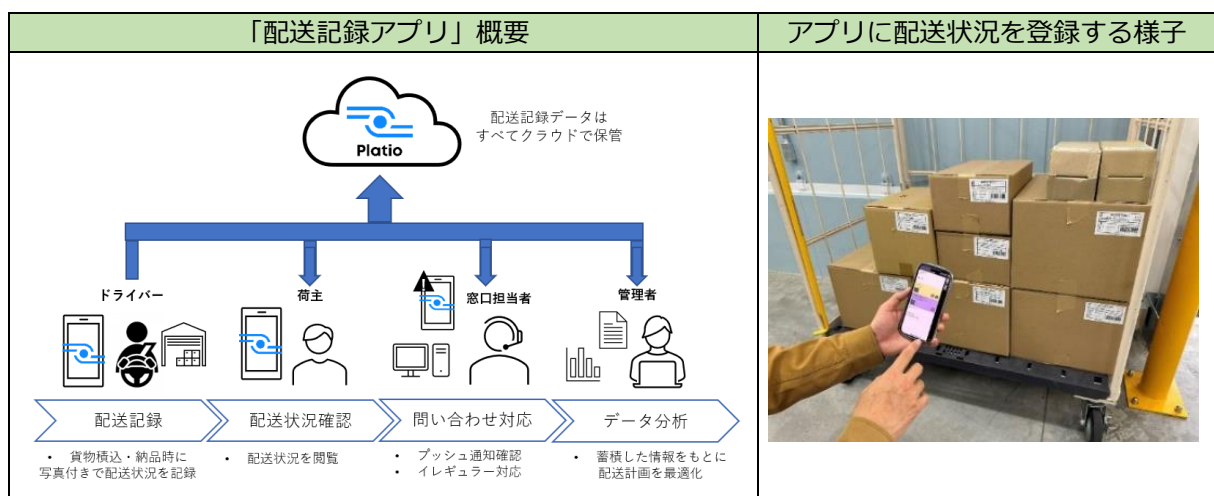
| 「配送記録アプリ」概要 | アプリに配送状況を登録する様子 |
|---|---|
| Platio<br>配送記録データはすべてクラウドで保管<br>ドライバー<br>荷主<br>窓口担当者<br>管理者<br>配送記録<br>配送状況確認<br>問い合わせ対応<br>データ分析<br>・ 貨物積込・納品時に写真付きで配送状況を記録<br>・ 配送状況を閲覧<br>・ プッシュ通知確認<br>・ イレギュラー対応<br>・ 蓄積した情報をもとに配送計画を最適化 | |